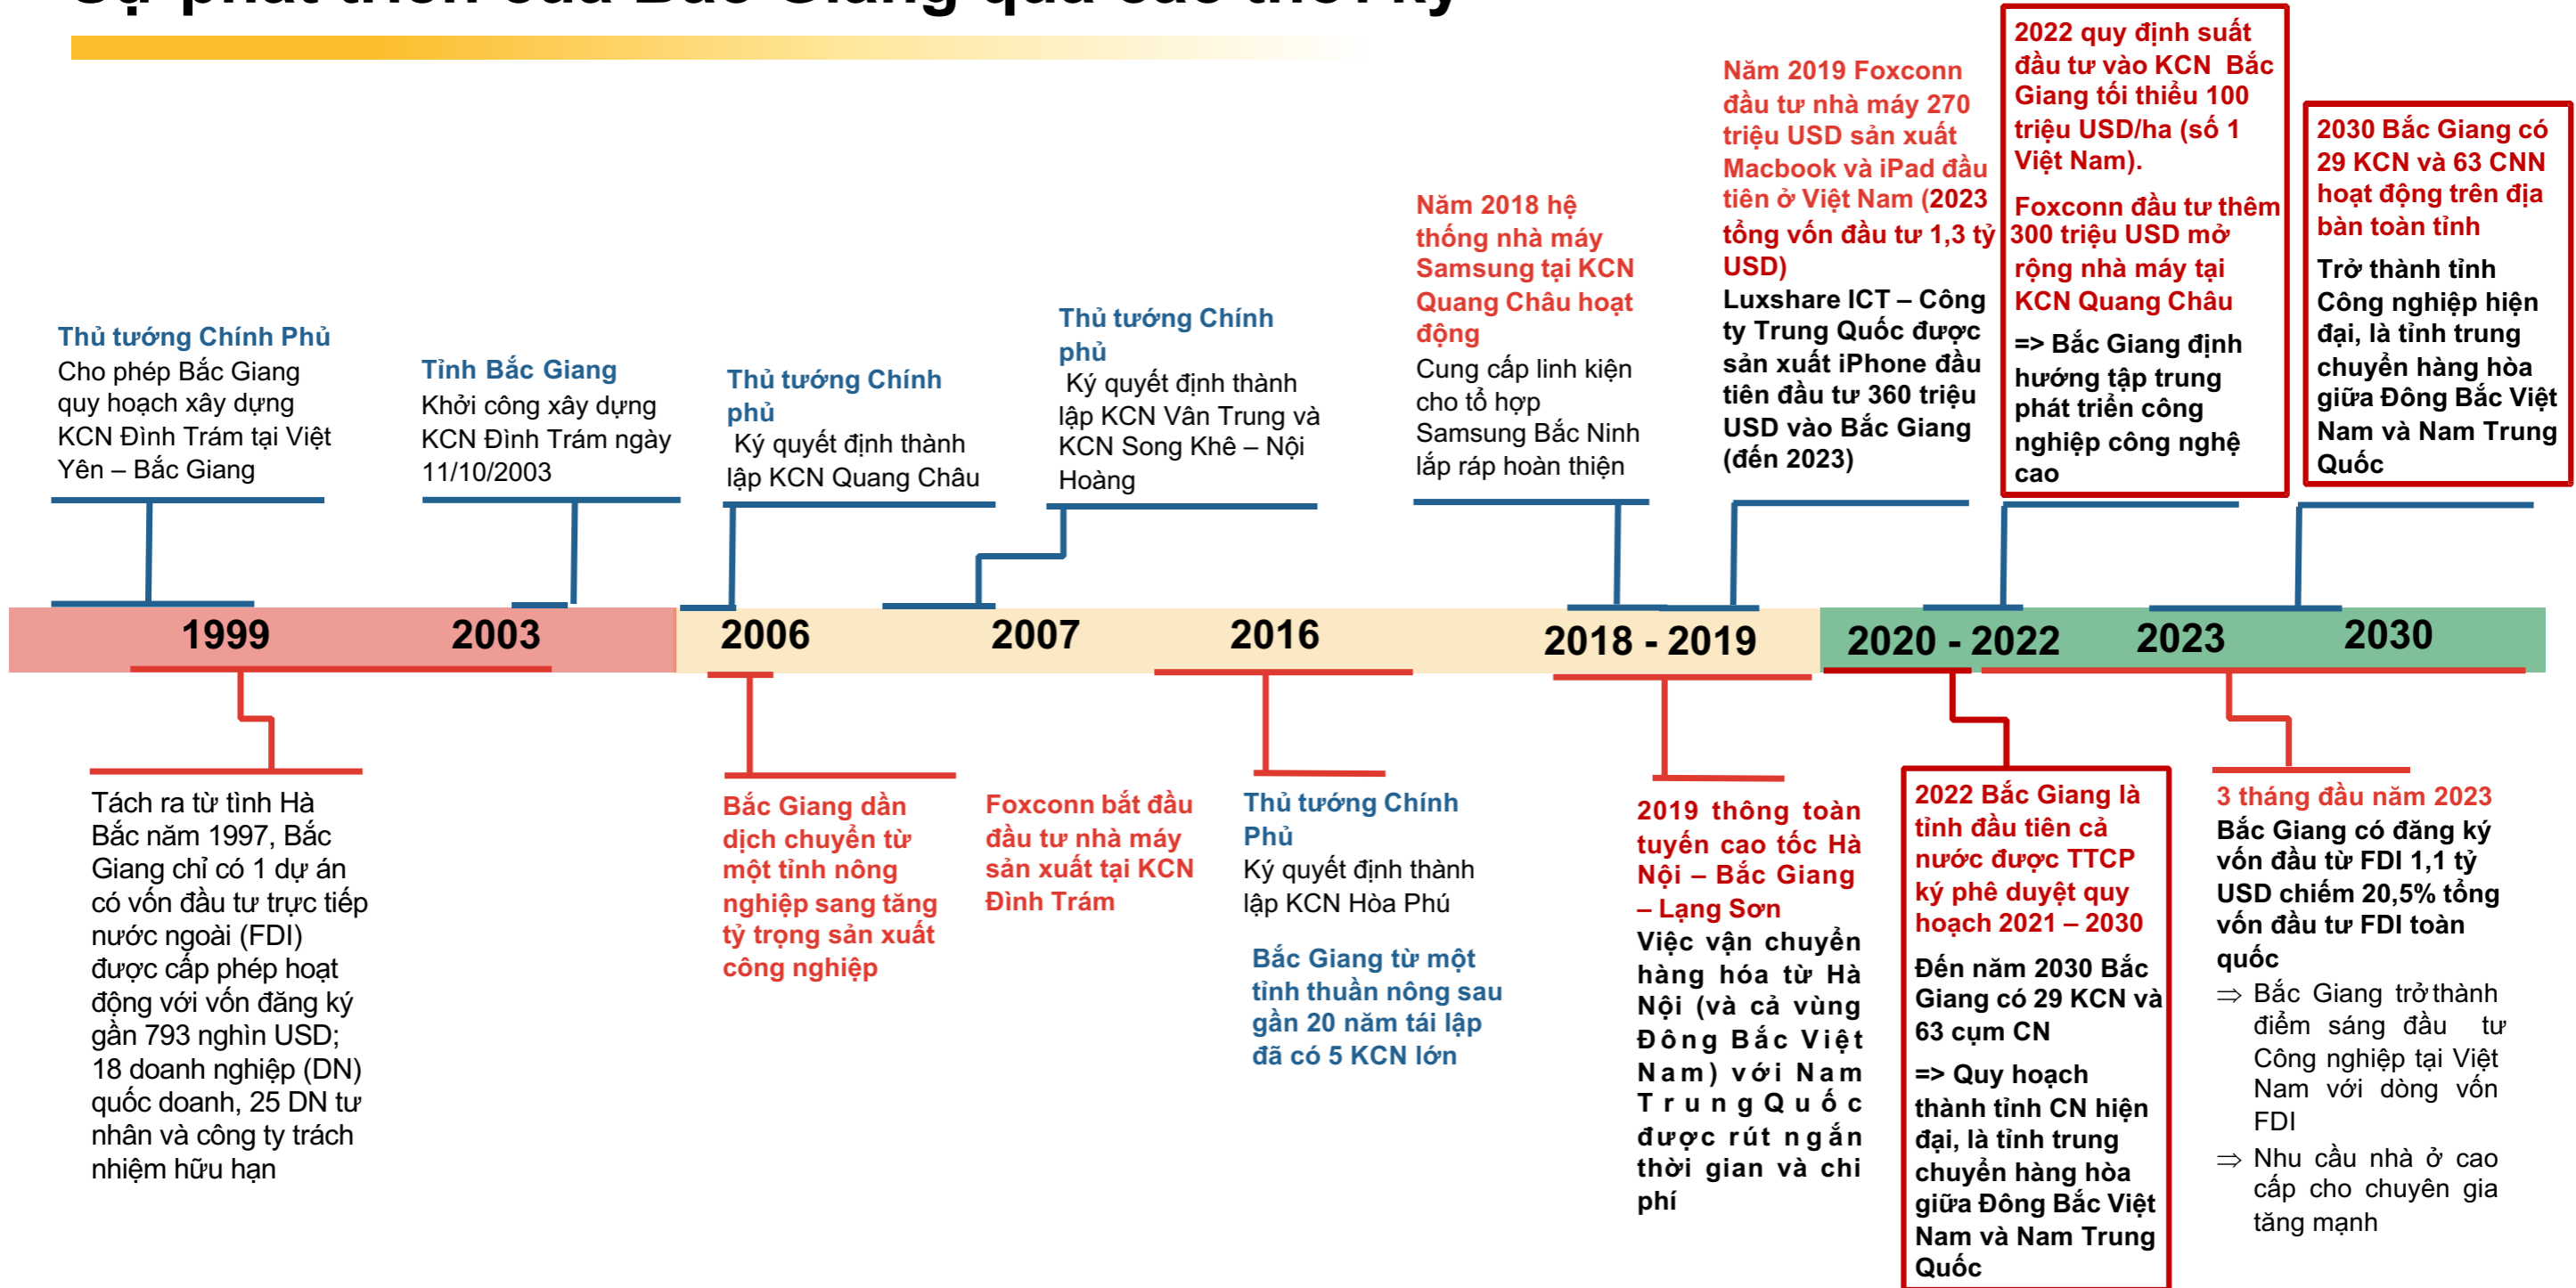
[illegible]

Thủ tướng Chính Phủ
Cho phép Bắc Giang quy hoạch xây dựng KCN Đình Trám tại Việt Yên – Bắc Giang

Tỉnh Bắc Giang
Khởi công xây dựng KCN Đình Trám ngày 11/10/2003

Thủ tướng Chính phủ
Ký quyết định thành lập KCN Quang Châu

Thủ tướng Chính phủ
Ký quyết định thành lập KCN Vân Trung và KCN Song Khê – Nội Hoàng

Năm 2018 hệ thống nhà máy Samsung tại KCN Quang Châu hoạt động
Cung cấp linh kiện cho tổ hợp Samsung Bắc Ninh lắp ráp hoàn thiện

Năm 2019 Foxconn đầu tư nhà máy 270 triệu USD sản xuất Macbook và iPad đầu tiên ở Việt Nam (2023 tổng vốn đầu tư 1,3 tỷ USD)
Luxshare ICT – Công ty Trung Quốc được sản xuất iPhone đầu tiên đầu tư 360 triệu USD vào Bắc Giang (đến 2023)

2022 quy định suất đầu tư vào KCN Bắc Giang tối thiểu 100 triệu USD/ha (số 1 Việt Nam).
Foxconn đầu tư thêm 300 triệu USD mở rộng nhà máy tại KCN Quang Châu
=> Bắc Giang định hướng tập trung phát triển công nghiệp công nghệ cao

2030 Bắc Giang có 29 KCN và 63 CNN hoạt động trên địa bàn toàn tỉnh
Trở thành tỉnh Công nghiệp hiện đại, là tỉnh trung chuyển hàng hòa giữa Đông Bắc Việt Nam và Nam Trung Quốc

1999 | 2003 | 2006 | 2007 | 2016 | 2018 - 2019 | 2020 - 2022 | 2023 | 2030

Tách ra từ tỉnh Hà Bắc năm 1997, Bắc Giang chỉ có 1 dự án có vốn đầu tư trực tiếp nước ngoài (FDI) được cấp phép hoạt động với vốn đăng ký gần 793 nghìn USD; 18 doanh nghiệp (DN) quốc doanh, 25 DN tư nhân và công ty trách nhiệm hữu hạn

Bắc Giang dần dịch chuyển từ một tỉnh nông nghiệp sang tăng tỷ trọng sản xuất công nghiệp

Foxconn bắt đầu đầu tư nhà máy sản xuất tại KCN Đình Trám

Thủ tướng Chính Phủ
Ký quyết định thành lập KCN Hòa Phú

Bắc Giang từ một tỉnh thuần nông sau gần 20 năm tái lập đã có 5 KCN lớn

2019 thông toàn tuyến cao tốc Hà Nội – Bắc Giang – Lạng Sơn
Việc vận chuyển hàng hóa từ Hà Nội (và cả vùng Đông Bắc Việt Nam) với Nam Trung Quốc được rút ngắn thời gian và chi phí

2022 Bắc Giang là tỉnh đầu tiên cả nước được TTCP ký phê duyệt quy hoạch 2021 – 2030
Đến năm 2030 Bắc Giang có 29 KCN và 63 cụm CN
=> Quy hoạch thành tỉnh CN hiện đại, là tỉnh trung chuyển hàng hòa giữa Đông Bắc Việt Nam và Nam Trung Quốc

3 tháng đầu năm 2023
Bắc Giang có đăng ký vốn đầu từ FDI 1,1 tỷ USD chiếm 20,5% tổng vốn đầu tư FDI toàn quốc
⇒ Bắc Giang trở thành điểm sáng đầu tư Công nghiệp tại Việt Nam với dòng vốn FDI
⇒ Nhu cầu nhà ở cao cấp cho chuyên gia tăng mạnh